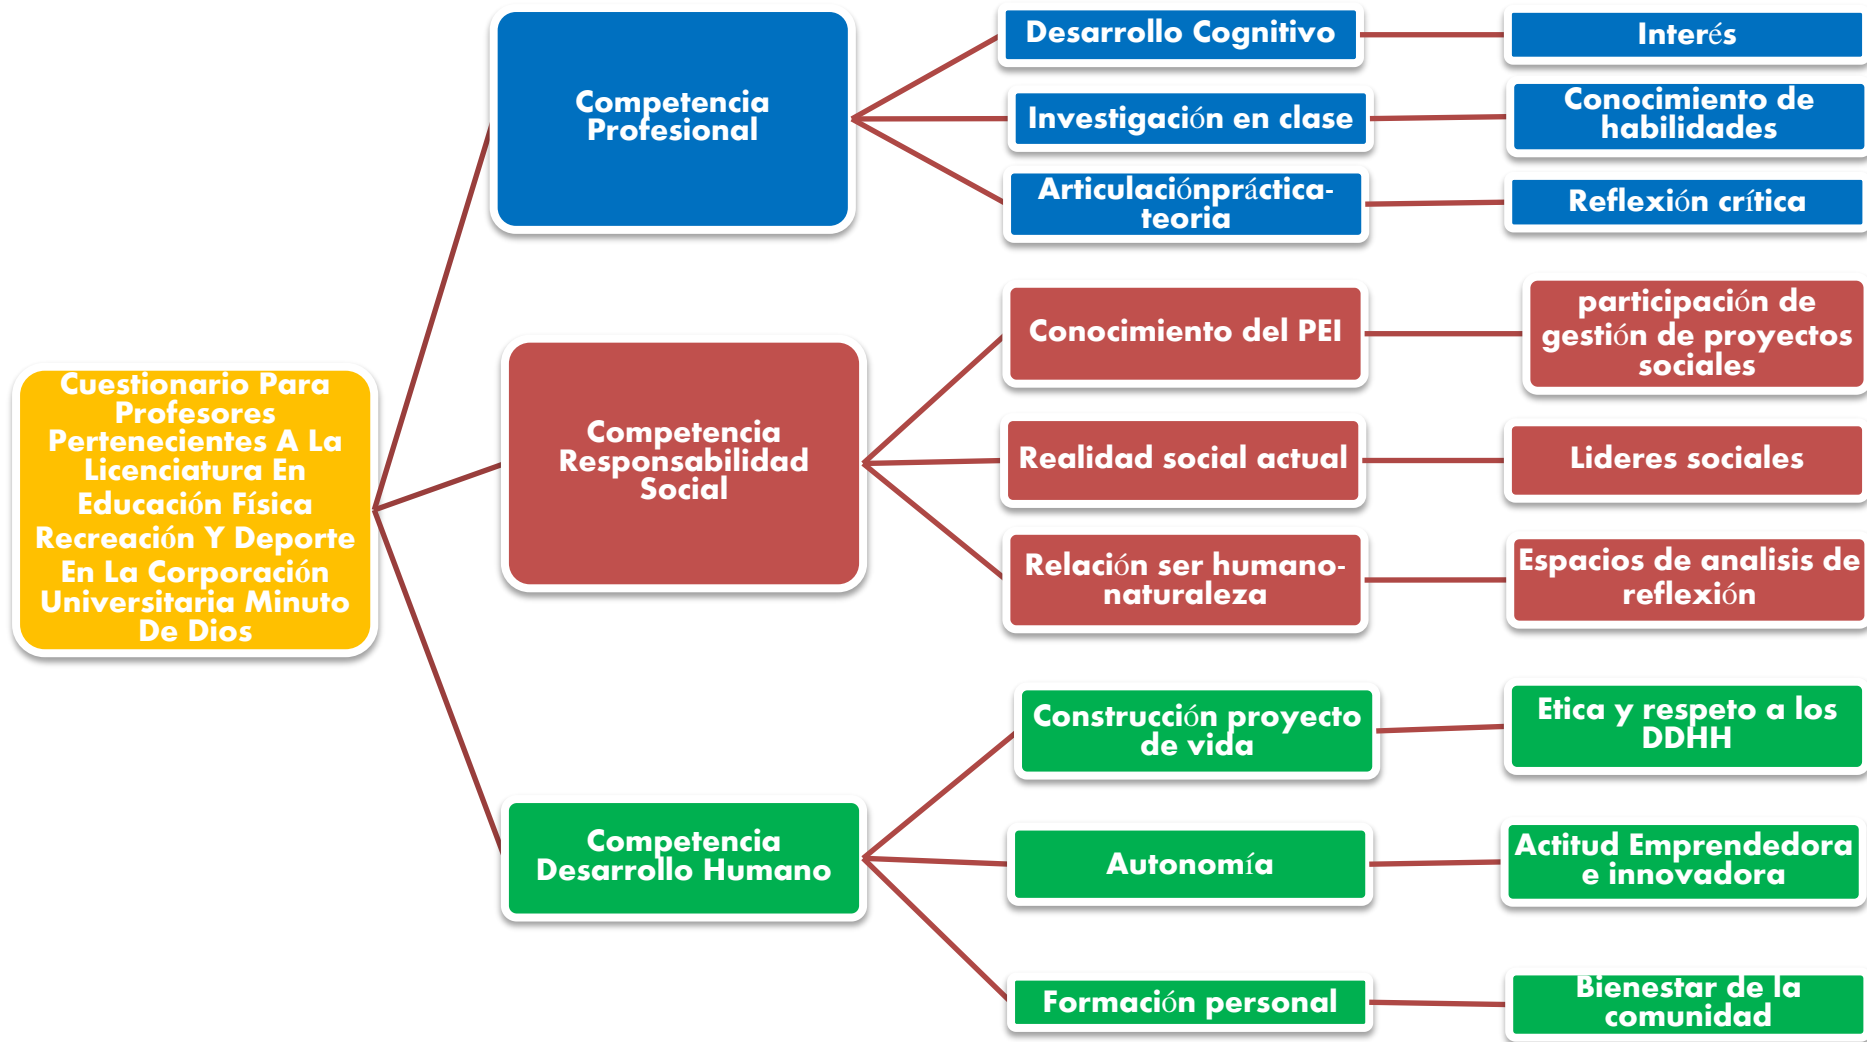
Cuestionario Para Profesores Pertenecientes A La Licenciatura En Educación Física Recreación Y Deporte En La Corporación Universitaria Minuto De Dios

Competencia Profesional

Desarrollo Cognitivo

Interés

Investigación en clase

Conocimiento de habilidades

Articulaciónpráctica-teoria

Reflexión crítica

Competencia Responsabilidad Social

Conocimiento del PEI

participación de gestión de proyectos sociales

Realidad social actual

Lideres sociales

Relación ser humano-naturaleza

Espacios de analisis de reflexión

Competencia Desarrollo Humano

Construcción proyecto de vida

Etica y respeto a los DDHH

Autonomía

Actitud Emprendedora e innovadora

Formación personal

Bienestar de la comunidad